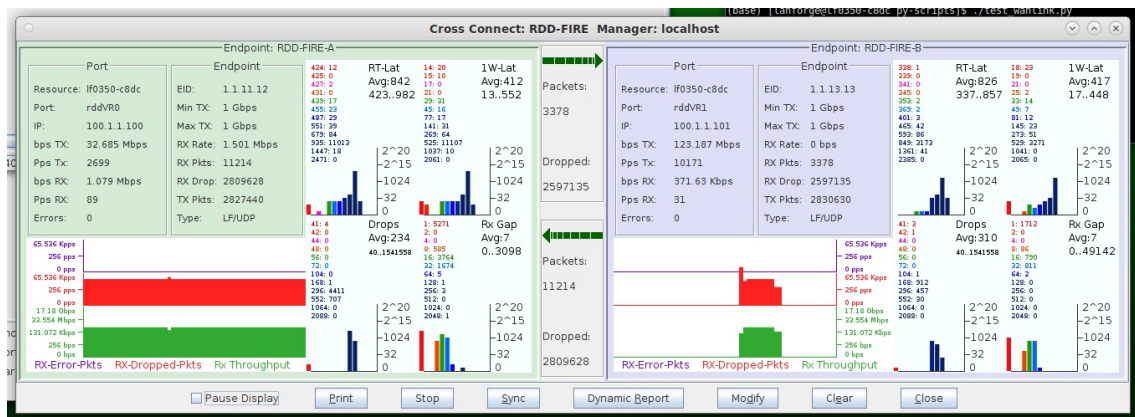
(base) [lanforge@lf0350-c8dc py-scripts]$ ./test_wanlink.py

Cross Connect: RDD-FIRE Manager: localhost

Endpoint: RDD-FIRE-A

Port

| Resource: | lf0350-c8dc |
|---|---|
| Port: | rddVR0 |
| IP: | 100.1.1.100 |
| bps TX: | 32.685 Mbps |
| Pps Tx: | 2699 |
| bps RX: | 1.079 Mbps |
| Pps RX: | 89 |
| Errors: | 0 |

Endpoint

| EID: | 1.1.11.12 |
|---|---|
| Min TX: | 1 Gbps |
| Max TX: | 1 Gbps |
| RX Rate: | 1.501 Mbps |
| RX Pkts: | 11214 |
| RX Drop: | 2809628 |
| TX Pkts: | 2827440 |
| Type: | LF/UDP |

RT-Lat Avg:842 423..982

1W-Lat Avg:412 13..552

2^20 2^15 1024 32 0

Drops Avg:234 40..1541558

Rx Gap Avg:7 0..3098

65.536 Kpps 256 pps 0 pps 65.536 Kpps 256 pps 0 pps 17.18 Gbps 33.554 Mbps 131.072 Kbps 256 bps 0 bps

RX-Error-Pkts RX-Dropped-Pkts Rx Throughput

Packets: 3378

Dropped: 2597135

Packets: 11214

Dropped: 2809628

Endpoint: RDD-FIRE-B

Port

| Resource: | lf0350-c8dc |
|---|---|
| Port: | rddVR1 |
| IP: | 100.1.1.101 |
| bps TX: | 123.187 Mbps |
| Pps TX: | 10171 |
| bps RX: | 371.63 Kbps |
| Pps RX: | 31 |
| Errors: | 0 |

Endpoint

| EID: | 1.1.13.13 |
|---|---|
| Min TX: | 1 Gbps |
| Max TX: | 1 Gbps |
| RX Rate: | 0 bps |
| RX Pkts: | 3378 |
| RX Drop: | 2597135 |
| TX Pkts: | 2830630 |
| Type: | LF/UDP |

RT-Lat Avg:826 337..857

1W-Lat Avg:417 17..448

Drops Avg:310 40..1541558

Rx Gap Avg:7 0..49142

RX-Error-Pkts RX-Dropped-Pkts Rx Throughput

Pause Display Print Stop Sync Dynamic Report Modify Clear Close